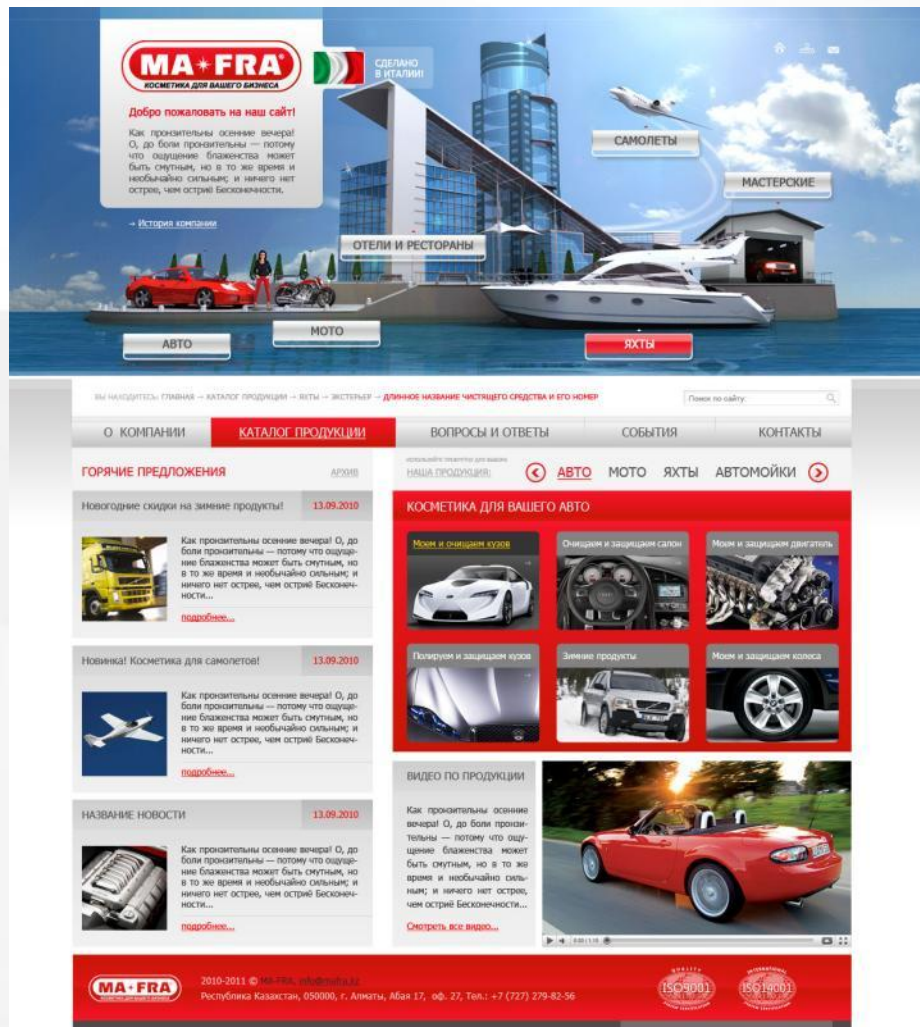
MA·FRA
КОСМЕТИКА ДЛЯ ВАШЕГО БИЗНЕСА

СДЕЛАНО В ИТАЛИИ!

Добро пожаловать на наш сайт!

Как пронзительны осенние вечера! О, до боли пронзительны — потому что ощущение блаженства может быть смутным, но в то же время и необычайно сильным; и ничего нет острее, чем острий Бесконечности.

→ История компании

САМОЛЕТЫ

МАСТЕРСКИЕ

ОТЕЛИ И РЕСТОРАНЫ

АВТО

МОТО

ЯХТЫ

ВЫ НАХОДИТЕСЬ: ГЛАВНАЯ → КАТАЛОГ ПРОДУКЦИИ → ЯХТЫ → ЭКСТЕРЬЕР → ДЛИННОЕ НАЗВАНИЕ ЧИСТЯЩЕГО СРЕДСТВА И ЕГО НОМЕР

Поиск по сайту:

О КОМПАНИИ | КАТАЛОГ ПРОДУКЦИИ | ВОПРОСЫ И ОТВЕТЫ | СОБЫТИЯ | КОНТАКТЫ

ГОРЯЧИЕ ПРЕДЛОЖЕНИЯ

АРХИВ

Новогодние скидки на зимние продукты!

13.09.2010

Как пронзительны осенние вечера! О, до боли пронзительны — потому что ощущение блаженства может быть смутным, но в то же время и необычайно сильным; и ничего нет острее, чем острий Бесконечности...

подробнее...

Новинка! Косметика для самолетов!

13.09.2010

Как пронзительны осенние вечера! О, до боли пронзительны — потому что ощущение блаженства может быть смутным, но в то же время и необычайно сильным; и ничего нет острее, чем острий Бесконечности...

подробнее...

НАЗВАНИЕ НОВОСТИ

13.09.2010

Как пронзительны осенние вечера! О, до боли пронзительны — потому что ощущение блаженства может быть смутным, но в то же время и необычайно сильным; и ничего нет острее, чем острий Бесконечности...

подробнее...

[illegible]
НАША ПРОДУКЦИЯ:

АВТО МОТО ЯХТЫ АВТОМОЙКИ

КОСМЕТИКА ДЛЯ ВАШЕГО АВТО

Моем и очищаем кузов

Очищаем и защищаем салон

Моем и защищаем двигатель

Полируем и защищаем кузов

Зимние продукты

Моем и защищаем колеса

ВИДЕО ПО ПРОДУКЦИИ

Как пронзительны осенние вечера! О, до боли пронзительны — потому что ощущение блаженства может быть смутным, но в то же время и необычайно сильным; и ничего нет острее, чем острий Бесконечности...

Смотреть все видео...

MA·FRA
КОСМЕТИКА ДЛЯ ВАШЕГО БИЗНЕСА

2010-2011 © MA-FRA, info@mafra.kz
Республика Казахстан, 050000, г. Алматы, Абая 17, оф. 27, Тел.: +7 (727) 279-82-56

ISO9001
ISO14001